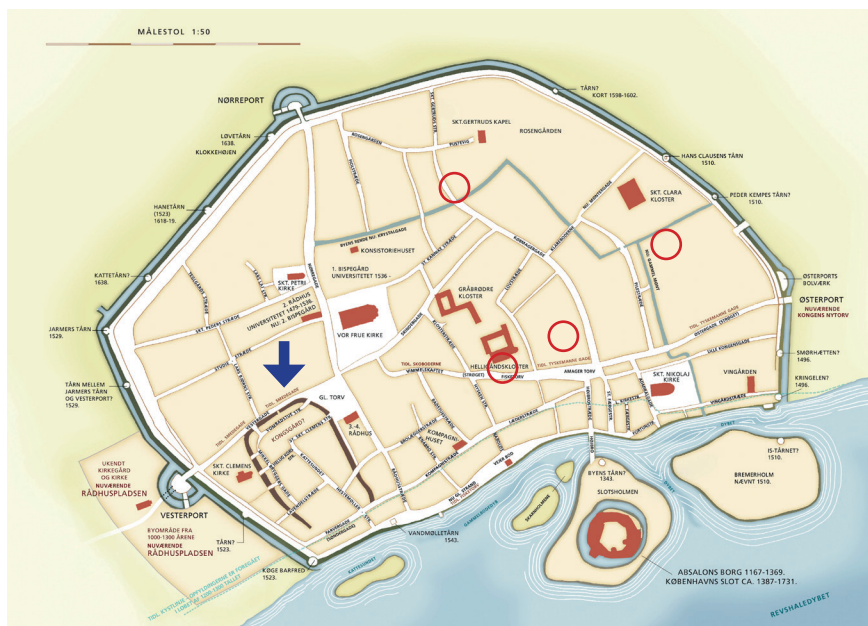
MÅLESTOL 1:50

NØRREPORT

TÅRN?
KORT 1598-1602.

SKT. GERTRUDS KAPEL
ROSENGÅRDEN

LØVETÅRN
1638.
KLOKKEHØJEN

HANS CLAUSENS TÅRN
1510.

SKT. CLARA
KLOSTER

PEDER KEMPES TÅRN?
1510.

HANETÅRN
(1523)
1618-19.

BYENS RENDE NU KRYSTALGADE

KONSISTORIEHUSET

1. BISPEGÅRD
UNIVERSITETET 1536 -

KATTETÅRN
1638.

SKT. PETRI
KIRKE

GRÅBRØDRE
KLOSTER

ØSTERPORTS
BOLVÆRK

ØSTERPORT
NUVÆRENDE
KONGENS NYTORV

2. RÅDHUS
UNIVERSITETET 1479-1536
NU: 2. BISPEGÅRD

VOR FRUE KIRKE

JARMERS TÅRN
1529.

SMØRHÆTTEN?
1496.

KRINGELEN?
1496.

TÅRN MELLEM
JARMERS TÅRN
OG VESTERPORT?
1529.

HELLIGÅNDSKLOSTER

AMAGER TORV

SKT. NIKOLAJ
KIRKE

VINGÅRDEN

GL. TORV

KONGSGÅRD?

3.-4.
RÅDHUS

KOMPAGNI
HUSET

UKENDT
KIRKEGÅRD
OG KIRKE
NUVÆRENDE
RÅDHUSPLADSEN

SKT. CLEMENS
KIRKE

IS-TÅRNET?
1510.

BYENS TÅRN?
1343.

BREMERHOLM
NÆVNT 1510.

VESTERPORT

BYOMRÅDE FRA
1000-1300 ÅRENE
NUVÆRENDE
RÅDHUSPLADSEN

SLOTSHOLMEN

TÅRN?
1523.

VANDMØLLETÅRN
1542.

KØGE BARFRED
1523.

ABSALONS BORG 1167-1369.
KØBENHAVNS SLOT CA. 1387-1731.

REVSHALEDYBET